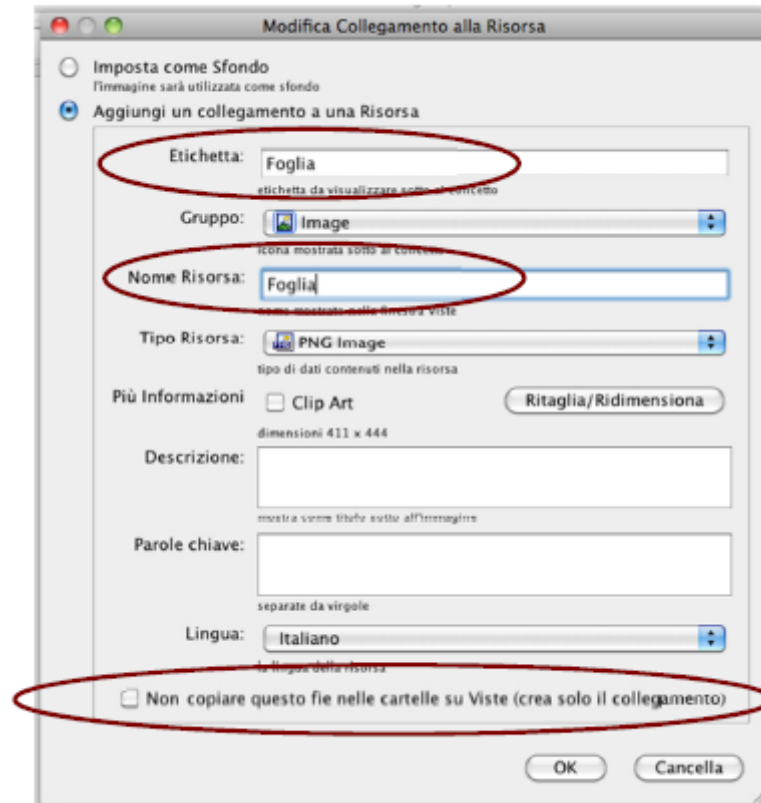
Modifica Collegamento alla Risorsa

Imposta come Sfondo
l'immagine sarà utilizzata come sfondo

Aggiungi un collegamento a una Risorsa

Etichetta: Foglia
etichetta da visualizzare sotto al concetto

Gruppo: Image
icona mostrata sotto al concetto

Nome Risorsa: Foglia
nome mostrato nella finestra Viste

Tipo Risorsa: PNG Image
tipo di dati contenuti nella risorsa

Più Informazioni Clip Art Ritaglia/Ridimensiona
dimensioni 411 x 444

Descrizione:
mostra come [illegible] sull'immagine

Parole chiave:
separate da virgole

Lingua: Italiano
la lingua della risorsa

Non copiare questo fie nelle cartelle su Viste (crea solo il collegamento)

OK Cancella